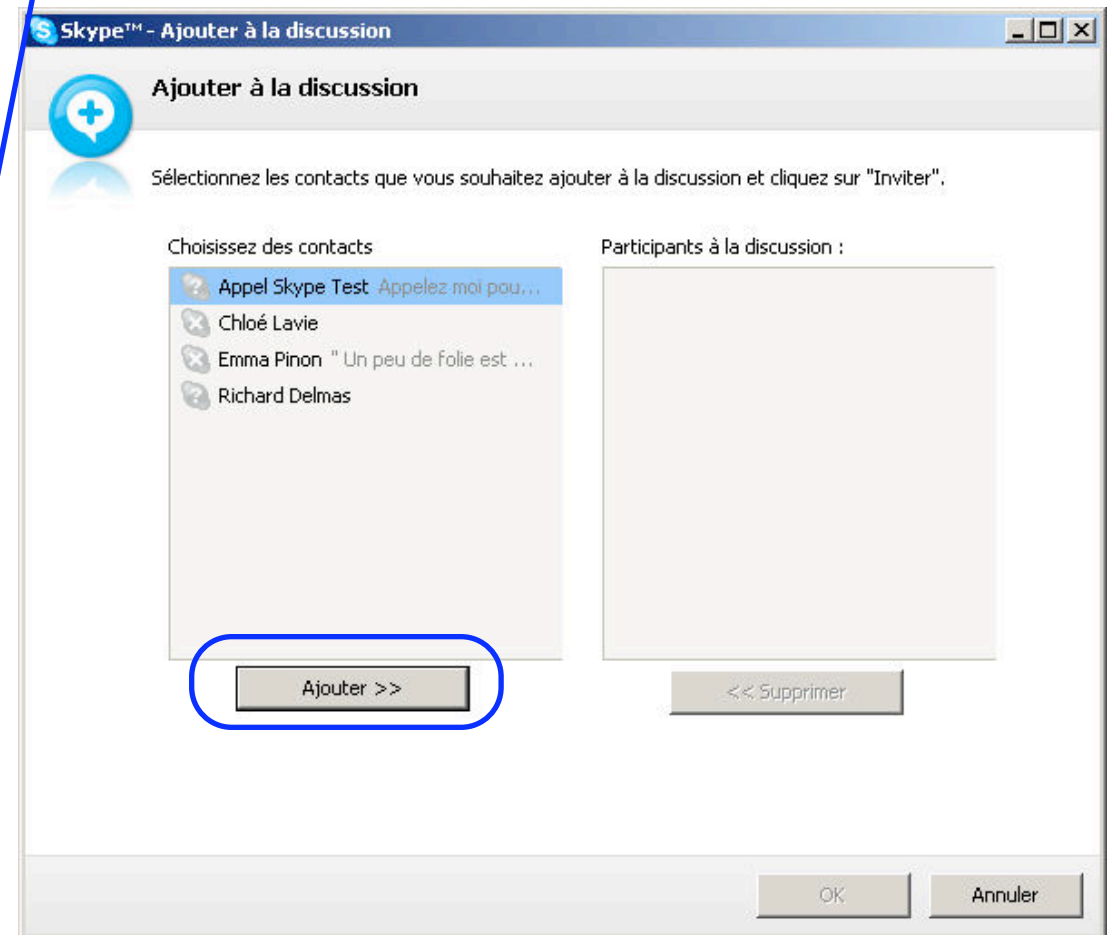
Skype™ - Ajouter à la discussion

Ajouter à la discussion

Sélectionnez les contacts que vous souhaitez ajouter à la discussion et cliquez sur "Inviter".

Choisissez des contacts

Appel Skype Test Appelez moi pou…
Chloé Lavie
Emma Pinon " Un peu de folie est …
Richard Delmas

Participants à la discussion :

Ajouter >>

<< Supprimer

OK

Annuler